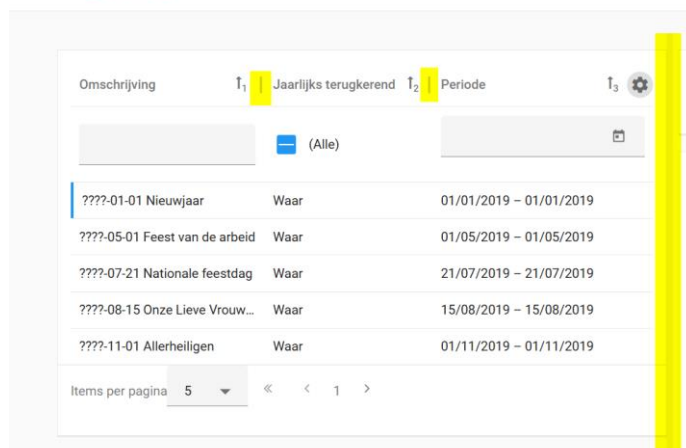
| Omschrijving ↑1 | Jaarlijks terugkerend ↑2 | Periode ↑3 |
|---|---|---|
| | (Alle) | |
| ????-01-01 Nieuwjaar | Waar | 01/01/2019 – 01/01/2019 |
| ????-05-01 Feest van de arbeid | Waar | 01/05/2019 – 01/05/2019 |
| ????-07-21 Nationale feestdag | Waar | 21/07/2019 – 21/07/2019 |
| ????-08-15 Onze Lieve Vrouw... | Waar | 15/08/2019 – 15/08/2019 |
| ????-11-01 Allerheiligen | Waar | 01/11/2019 – 01/11/2019 |

Items per pagina 5 « ‹ 1 ›